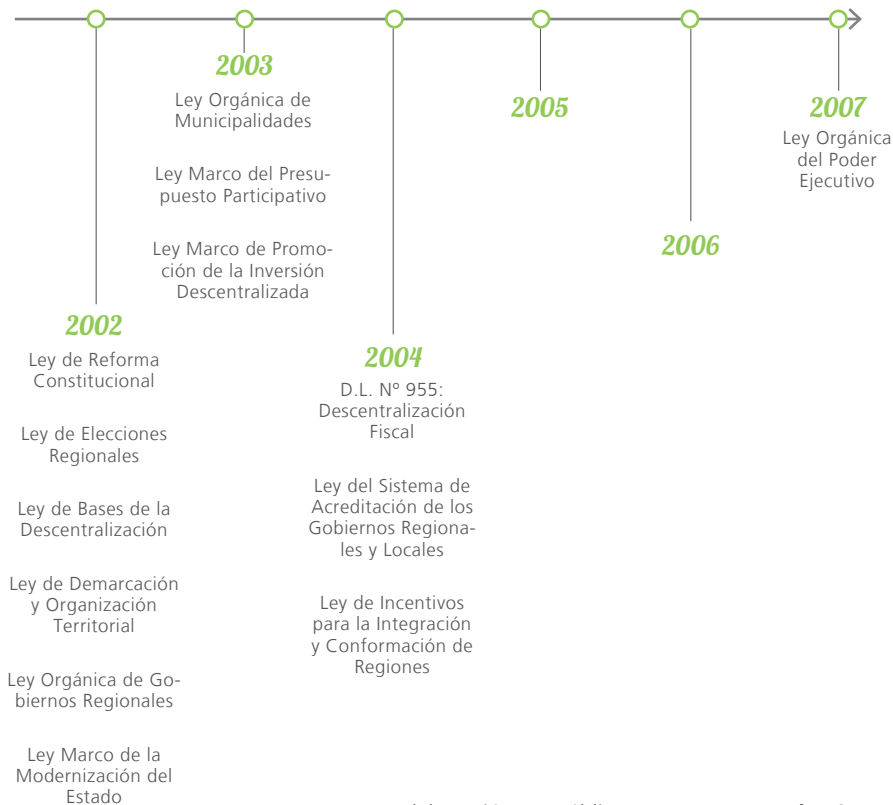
2003

Ley Orgánica de Municipalidades

Ley Marco del Presupuesto Participativo

Ley Marco de Promoción de la Inversión Descentralizada

2005

2007

Ley Orgánica del Poder Ejecutivo

2006

2002

Ley de Reforma Constitucional

Ley de Elecciones Regionales

Ley de Bases de la Descentralización

Ley de Demarcación y Organización Territorial

Ley Orgánica de Gobiernos Regionales

Ley Marco de la Modernización del Estado

2004

D.L. Nº 955: Descentralización Fiscal

Ley del Sistema de Acreditación de los Gobiernos Regionales y Locales

Ley de Incentivos para la Integración y Conformación de Regiones

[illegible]